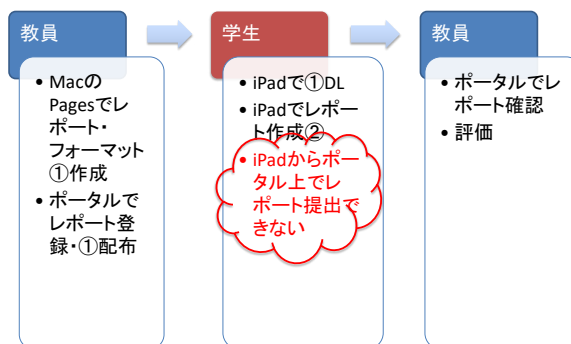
教員

• MacのPagesでレポート・フォーマット①作成
• ポータルでレポート登録・①配布

学生

• iPadで①DL
• iPadでレポート作成②
• iPadからポータル上でレポート提出できない

教員

• ポータルでレポート確認
• 評価